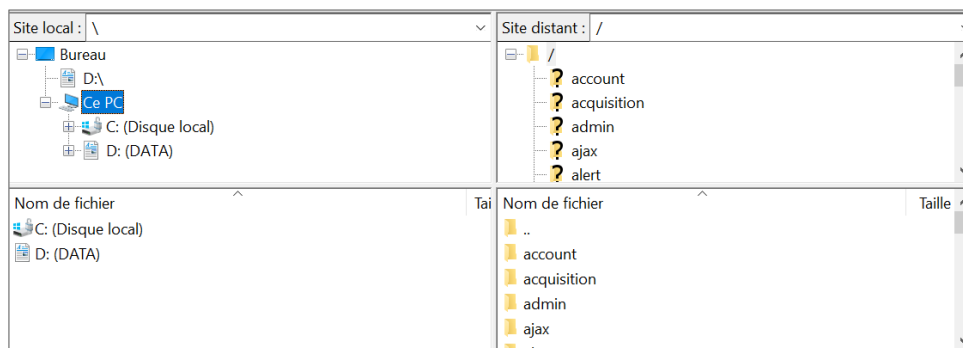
Site local : \

Bureau
D:\
Ce PC
C: (Disque local)
D: (DATA)

Site distant : /

/
account
acquisition
admin
ajax
alert

| Nom de fichier | Tai |
|---|---|
| C: (Disque local) | |
| D: (DATA) | |

| Nom de fichier | Taille |
|---|---|
| .. | |
| account | |
| acquisition | |
| admin | |
| ajax | |